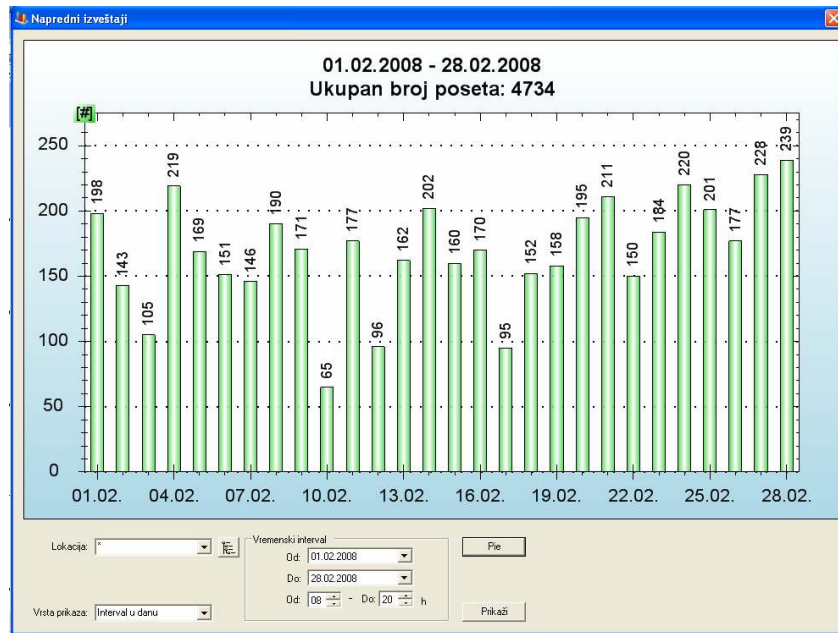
Napredni izveštaji

01.02.2008 - 28.02.2008
Ukupan broj poseta: 4734

[#]

250
200
150
100
50
0

198 143 105 219 169 151 146 190 171 65 177 96 162 202 160 170 95 152 158 195 211 150 184 220 201 177 228 239

01.02. 04.02. 07.02. 10.02. 13.02. 16.02. 19.02. 22.02. 25.02. 28.02.

Lokacija: *

Vremenski interval
Od: 01.02.2008
Do: 28.02.2008
Od: 08 - Do: 20 h

Pie

Vrsta prikaza: Interval u danu

Prikaži